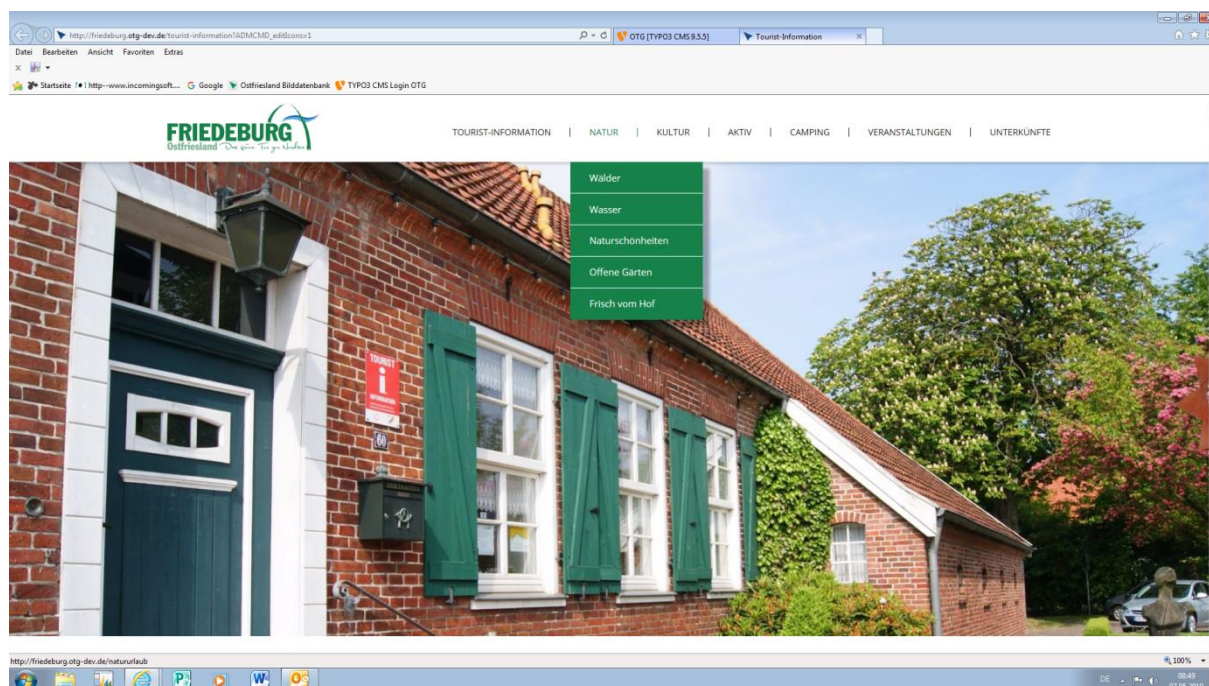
http://friedeburg.otg-dev.de/tourist-information?ADMCMD_editIcons=1

OTG [TYPO3 CMS 9.5.5]

Tourist-Information

Datei Bearbeiten Ansicht Favoriten Extras

Startseite http--www.incomingsoft... Google Ostfriesland Bilddatenbank TYPO3 CMS Login OTG

FRIEDEBURG Ostfriesland Das grüne Tor zu Nordsee

TOURIST-INFORMATION | NATUR | KULTUR | AKTIV | CAMPING | VERANSTALTUNGEN | UNTERKÜNFTE

Wälder

Wasser

Naturschönheiten

Offene Gärten

Frisch vom Hof

TOURIST i INFORMATION

60

http://friedeburg.otg-dev.de/natururlaub

100%

DE

08:49